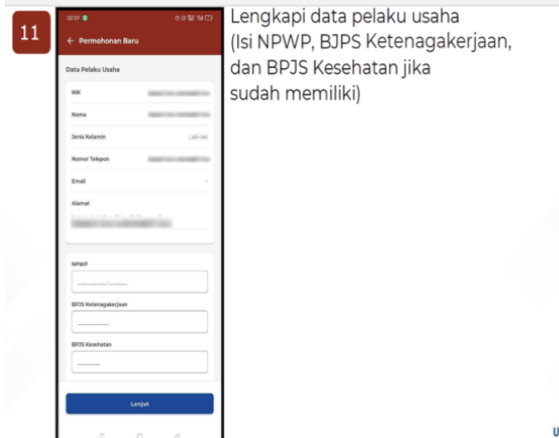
11

Permohonan Baru

Data Pelaku Usaha

NIK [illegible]

Nama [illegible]

Jenis Kelamin Laki-laki

Nomor Telepon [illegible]

Email

Alamat

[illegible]

NPWP

BPJS Ketenagakerjaan

BPJS Kesehatan

Lanjut

Lengkapi data pelaku usaha (Isi NPWP, BJPS Ketenagakerjaan, dan BPJS Kesehatan jika sudah memiliki)

U